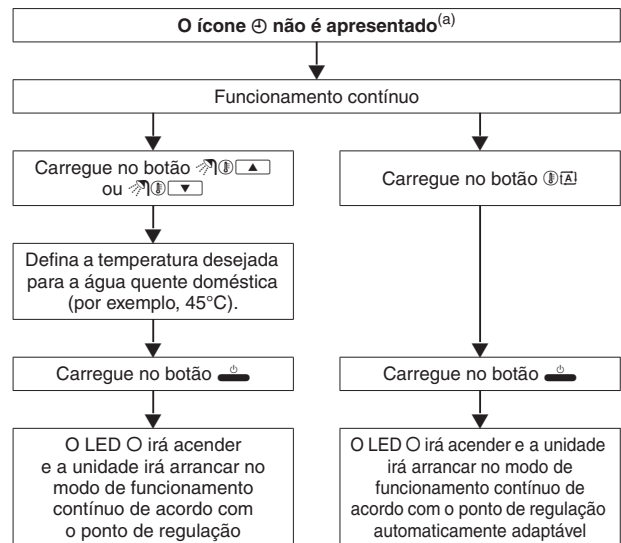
O ícone ⏲ não é apresentado$^{(a)}$

Funcionamento contínuo

Carregue no botão ▲ ou ▼

Defina a temperatura desejada para a água quente doméstica (por exemplo, 45°C).

Carregue no botão

O LED O irá acender e a unidade irá arrancar no modo de funcionamento contínuo de acordo com o ponto de regulação

Carregue no botão

Carregue no botão

O LED O irá acender e a unidade irá arrancar no modo de funcionamento contínuo de acordo com o ponto de regulação automaticamente adaptável